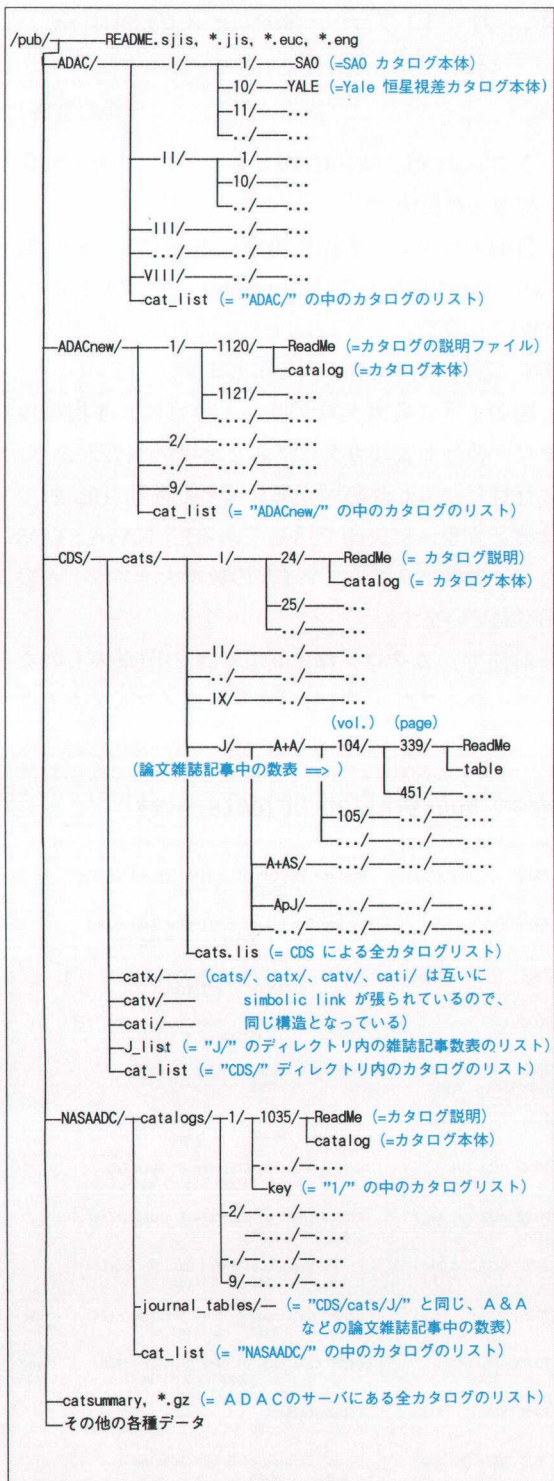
/pub/ README.sjis, *.jis, *.euc, *.eng
ADAC/ I/ 1/ SAO (=SAO カタログ本体)
10/ YALE (=Yale 恒星視差カタログ本体)
11/ ...
../ ...
II/ 1/ ...
10/ ...
../ ...
III/ ../ ...
.../ ../ ...
VIII/ ../ ...
cat_list (= "ADAC/" の中のカタログのリスト)

ADACnew/ 1/ 1120/ ReadMe (=カタログの説明ファイル)
catalog (=カタログ本体)
1121/ ....
..../ ....
2/ ..../ ....
../ ..../ ....
9/ ..../ ....
cat_list (= "ADACnew/" の中のカタログのリスト)

CDS/ cats/ I/ 24/ ReadMe (= カタログ説明)
catalog (= カタログ本体)
25/ ...
../ ...
II/ ../ ...
../ ../ ...
IX/ ../ ...
(vol.) (page)
J/ A+A/ 104/ 339/ ReadMe
table
(論文雑誌記事中の数表 ==> )
451/ ....
105/ .../ ....
.../ .../ ....
A+AS/ .../ .../ ....
ApJ/ .../ .../ ....
.../ .../ ....
cats.lis (= CDS による全カタログリスト)
catx/ (cats/、catx/、catv/、cati/ は互いに simbolic link が張られているので、同じ構造となっている)
catv/
cati/
J_list (= "J/" のディレクトリ内の雑誌記事数表のリスト)
cat_list (= "CDS/" ディレクトリ内のカタログのリスト)

NASAADC/ catalogs/ 1/ 1035/ ReadMe (=カタログ説明)
catalog (=カタログ本体)
..../ ....
key (= "1" の中のカタログリスト)
2/ ..../ ....
—..../ ....
./ ..../ ....
9/ ..../ ....
journal_tables/ (= "CDS/cats/J/" と同じ、A&Aなどの論文雑誌記事中の数表)
cat_list (= "NASAADC/" の中のカタログのリスト)

catsummary, *.gz (= ADACのサーバにある全カタログのリスト)
その他の各種データ